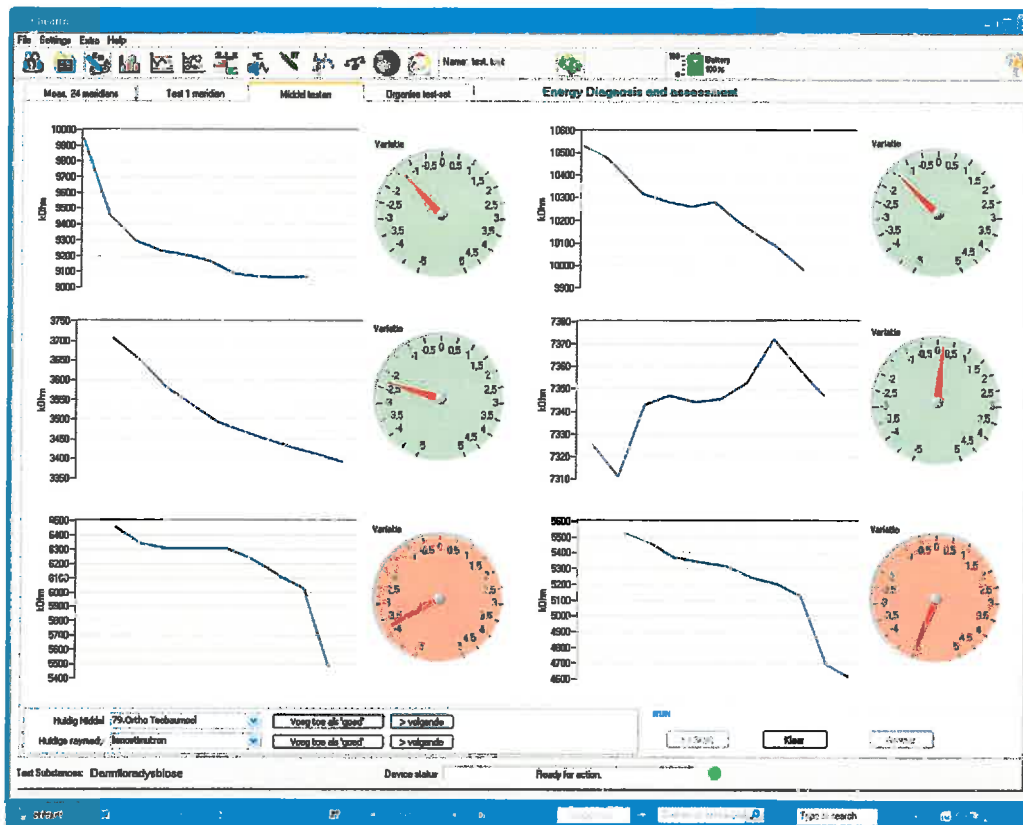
File Settings Extra Help

Name: test, test

Battery 100%

Meas. 24 meridians | Test 1 meridian | Middel testen | Organise test-set

Energy Diagnosis and assessment

10000
9900
9800
9700
9600
9500
9400
9300
9200
9100
9000

kOhm

Variatie
-1 -0,5 0 0,5 1
-1,5 1,5
-2 2
-2,5 2,5
-3 3
-3,5 3,5
-4 4
-4,5 4,5
-5 5

10600
10500
10400
10300
10200
10100
10000
9900

kOhm

Variatie

3750
3700
3650
3600
3550
3500
3450
3400
3350

kOhm

Variatie

7380
7370
7360
7350
7340
7330
7320
7310

kOhm

Variatie

6500
6400
6300
6200
6100
6000
5900
5800
5700
5600
5500
5400

kOhm

Variatie

5600
5500
5400
5300
5200
5100
5000
4900
4800
4700
4600

kOhm

Variatie

Huidig Middel 79.Ortho Teebaumoel
Huidige raymedy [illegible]
Voeg toe als 'goed' > volgende
Voeg toe als 'goed' > volgende

STOP
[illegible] Klaar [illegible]

Test Substances: Darmfloradysbiose
Device status Ready for action.

Start
Type to search